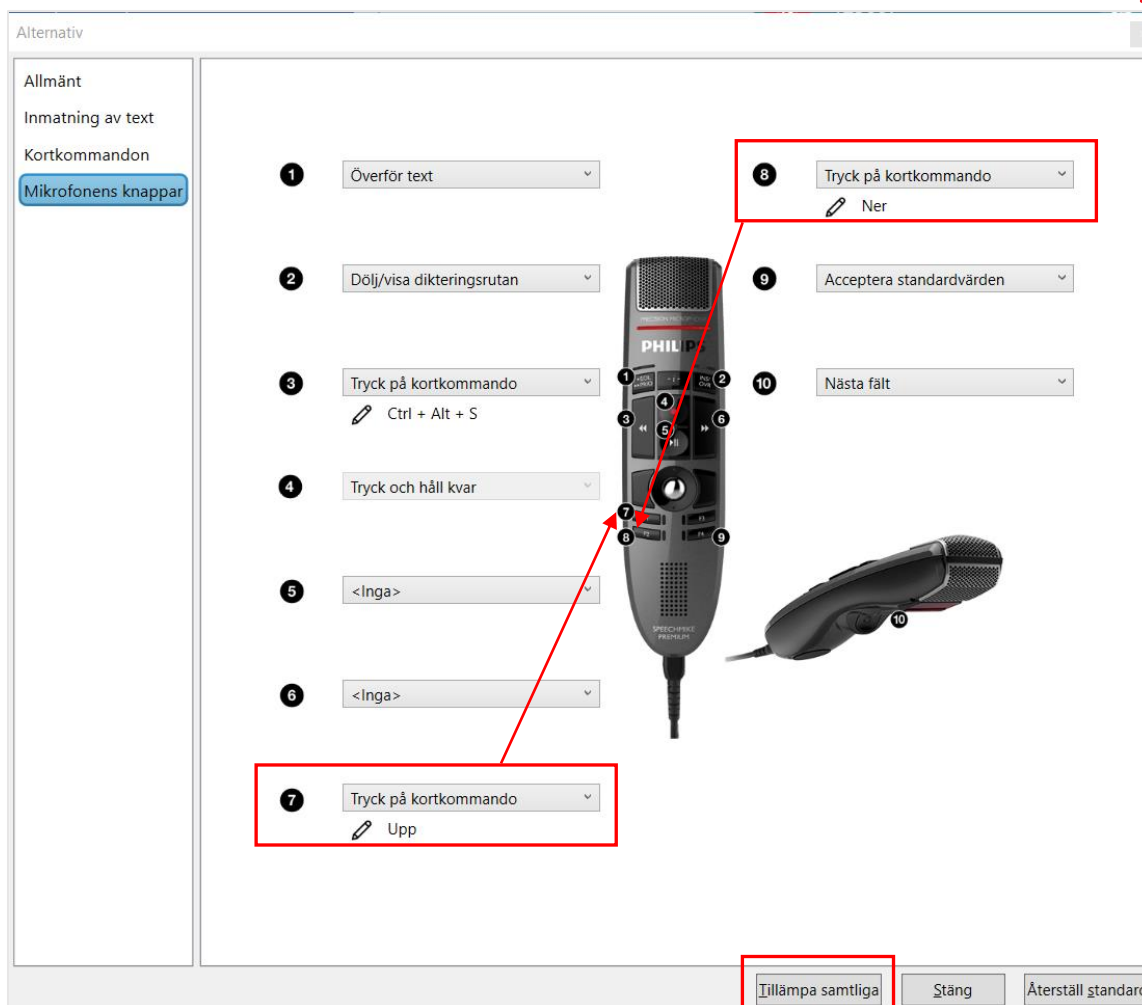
Alternativ

Allmänt
Inmatning av text
Kortkommandon
Mikrofonens knappar

1 Överför text
2 Dölj/visa dikteringsrutan
3 Tryck på kortkommando
Ctrl + Alt + S
4 Tryck och håll kvar
5 <Inga>
6 <Inga>
7 Tryck på kortkommando
Upp

8 Tryck på kortkommando
Ner
9 Acceptera standardvärden
10 Nästa fält

PHILIPS
SPEECHMIKE PREMIUM

Tillämpa samtliga
Stäng
Återställ standard